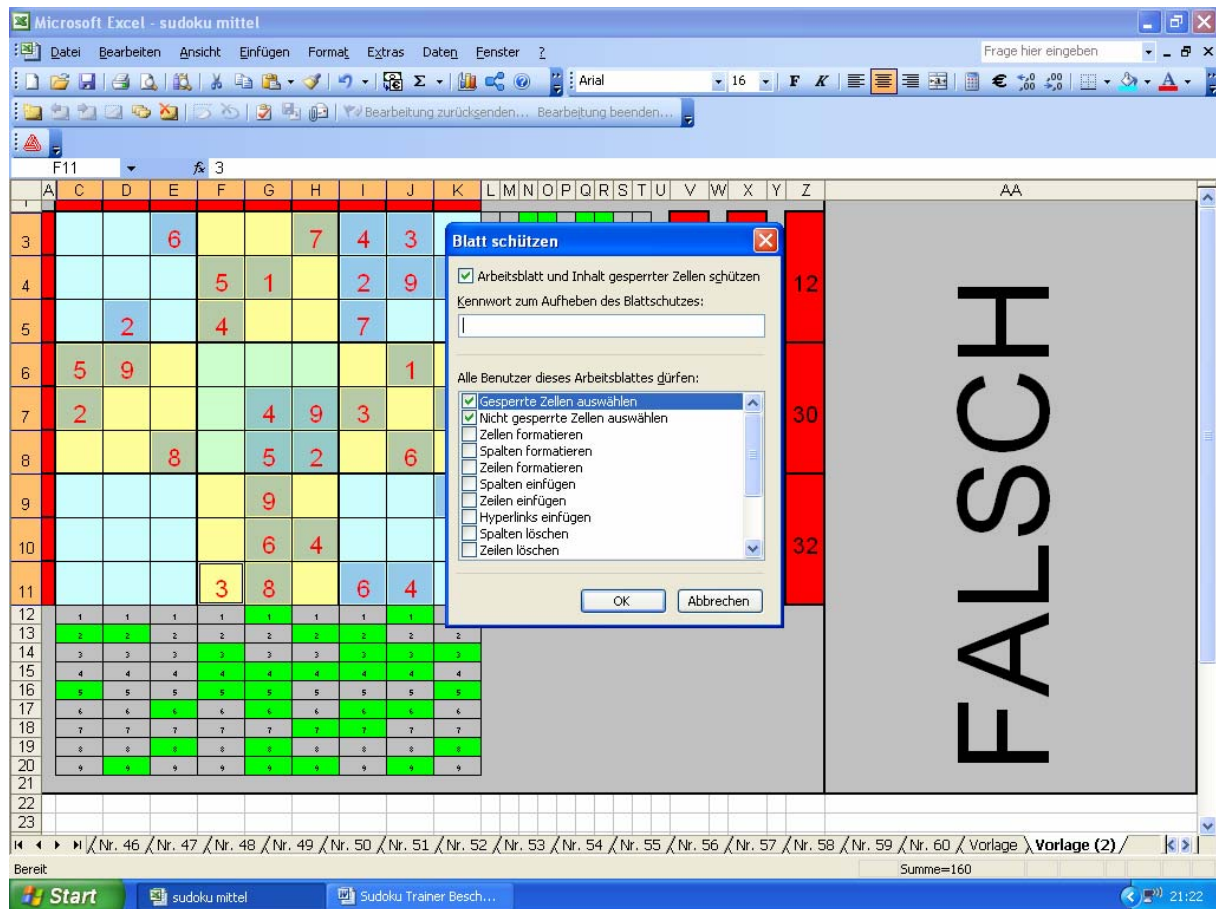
Microsoft Excel - sudoku mittel

Datei Bearbeiten Ansicht Einfügen Format Extras Daten Fenster ?

Frage hier eingeben

Arial 16 F K

Bearbeitung zurücksenden... Bearbeitung beenden...

F11 $f_x$ 3

| | A | C | D | E | F | G | H | I | J | K |
|---|---|---|---|---|---|---|---|---|---|---|
| 3 | | | | 6 | | | 7 | 4 | 3 | |
| 4 | | | | | 5 | 1 | | 2 | 9 | |
| 5 | | | 2 | | 4 | | | 7 | | |
| 6 | | 5 | 9 | | | | | | 1 | |
| 7 | | 2 | | | | 4 | 9 | 3 | | |
| 8 | | | | 8 | | 5 | 2 | | 6 | |
| 9 | | | | | | 9 | | | | |
| 10 | | | | | | 6 | 4 | | | |
| 11 | | | | | 3 | 8 | | 6 | 4 | |
| 12 | | 1 | 1 | 1 | 1 | 1 | 1 | 1 | 1 | |
| 13 | | 2 | 2 | 2 | 2 | 2 | 2 | 2 | 2 | 2 |
| 14 | | 3 | 3 | 3 | 3 | 3 | 3 | 3 | 3 | 3 |
| 15 | | 4 | 4 | 4 | 4 | 4 | 4 | 4 | 4 | 4 |
| 16 | | 5 | 5 | 5 | 5 | 5 | 5 | 5 | 5 | 5 |
| 17 | | 6 | 6 | 6 | 6 | 6 | 6 | 6 | 6 | 6 |
| 18 | | 7 | 7 | 7 | 7 | 7 | 7 | 7 | 7 | 7 |
| 19 | | 8 | 8 | 8 | 8 | 8 | 8 | 8 | 8 | 8 |
| 20 | | 9 | 9 | 9 | 9 | 9 | 9 | 9 | 9 | 9 |

L M N O P Q R S T U V W X Y Z AA

12
30
32

Blatt schützen

Arbeitsblatt und Inhalt gesperrter Zellen schützen

Kennwort zum Aufheben des Blattschutzes:

Alle Benutzer dieses Arbeitsblattes dürfen:

Gesperrte Zellen auswählen
Nicht gesperrte Zellen auswählen
Zellen formatieren
Spalten formatieren
Zeilen formatieren
Spalten einfügen
Zeilen einfügen
Hyperlinks einfügen
Spalten löschen
Zeilen löschen

OK Abbrechen

FALSCH

21
22
23

Nr. 46 Nr. 47 Nr. 48 Nr. 49 Nr. 50 Nr. 51 Nr. 52 Nr. 53 Nr. 54 Nr. 55 Nr. 56 Nr. 57 Nr. 58 Nr. 59 Nr. 60 Vorlage Vorlage (2)

Bereit Summe=160

Start sudoku mittel Sudoku Trainer Besch... 21:22